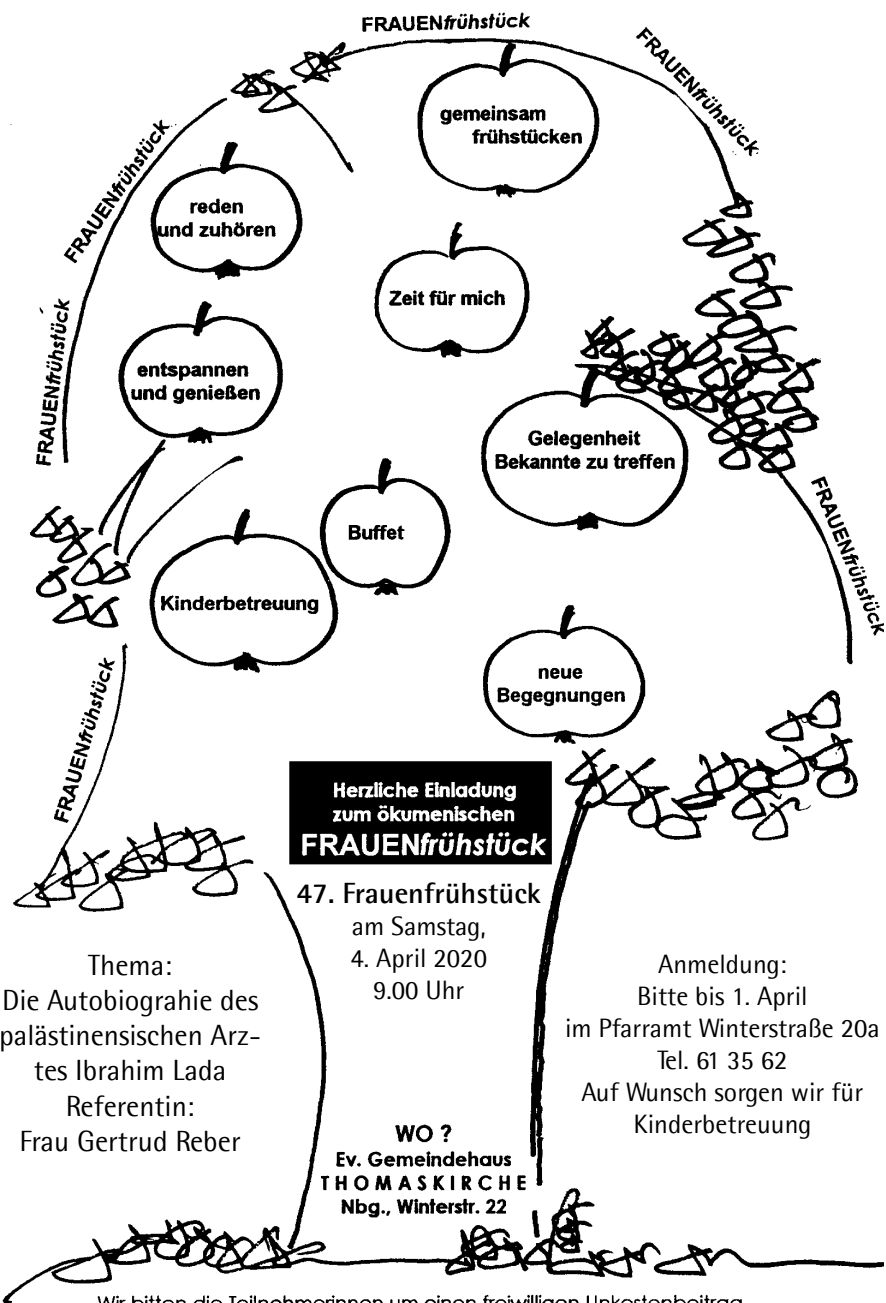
FRAUENfrühstück

FRAUENfrühstück

FRAUENfrühstück

FRAUENfrühstück

FRAUENfrühstück

FRAUENfrühstück

gemeinsam frühstücken

reden und zuhören

Zeit für mich

entspannen und genießen

Gelegenheit Bekannte zu treffen

Buffet

Kinderbetreuung

neue Begegnungen

Herzliche Einladung zum ökumenischen FRAUENfrühstück

47. Frauenfrühstück
am Samstag,
4. April 2020
9.00 Uhr

Thema:
Die Autobiograhie des palästinensischen Arztes Ibrahim Lada
Referentin:
Frau Gertrud Reber

Anmeldung:
Bitte bis 1. April
im Pfarramt Winterstraße 20a
Tel. 61 35 62
Auf Wunsch sorgen wir für Kinderbetreuung

WO ?
Ev. Gemeindehaus
THOMASKIRCHE
Nbg., Winterstr. 22

Wir bitten die Teilnehmerinnen um einen freiwilligen Unkostenbeitrag.